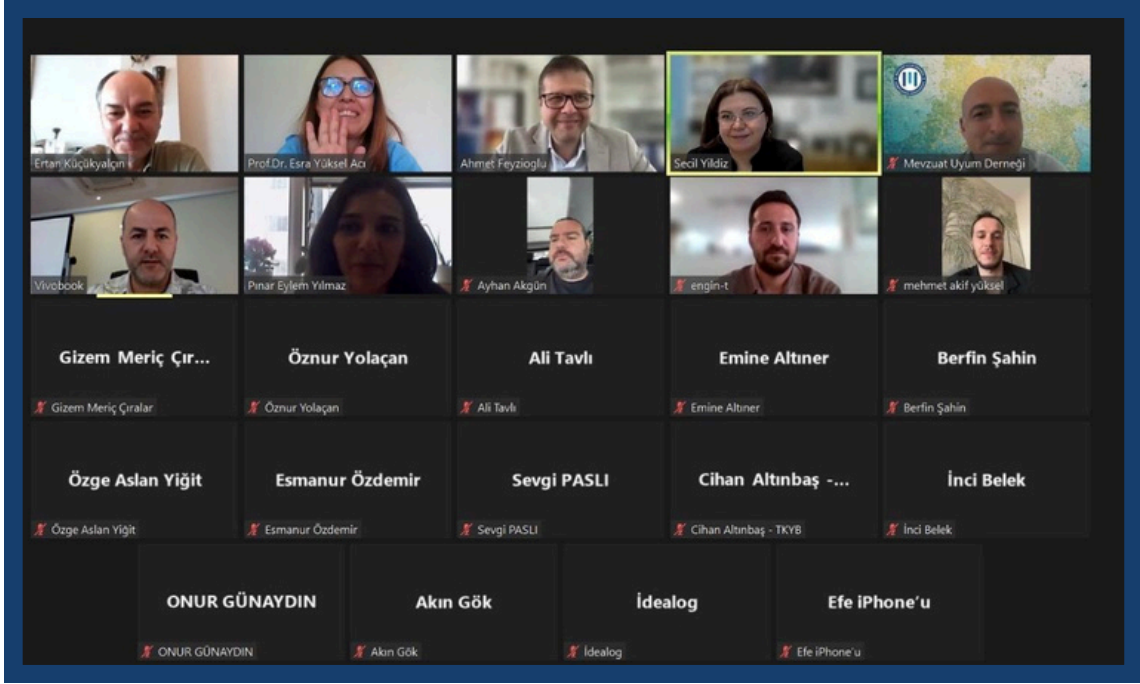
Ertan Küçükyalçın
Prof.Dr. Esra Yüksel Acı
Ahmet Feyzioglu
Secil Yildiz
Mevzuat Uyum Derneği

Vivobook
Pınar Eylem Yılmaz
Ayhan Akgün
engin-t
mehmet akif yüksel

Gizem Meriç Çır...
Gizem Meriç Çıralar
Öznur Yolaçan
Öznur Yolaçan
Ali Tavlı
Ali Tavlı
Emine Altıner
Emine Altıner
Berfin Şahin
Berfin Şahin

Özge Aslan Yiğit
Özge Aslan Yiğit
Esmanur Özdemir
Esmanur Özdemir
Sevgi PASLI
Sevgi PASLI
Cihan Altınbaş -...
Cihan Altınbaş - TKYB
İnci Belek
İnci Belek

ONUR GÜNAYDIN
ONUR GÜNAYDIN
Akın Gök
Akın Gök
İdealog
İdealog
Efe iPhone'u
Efe iPhone'u